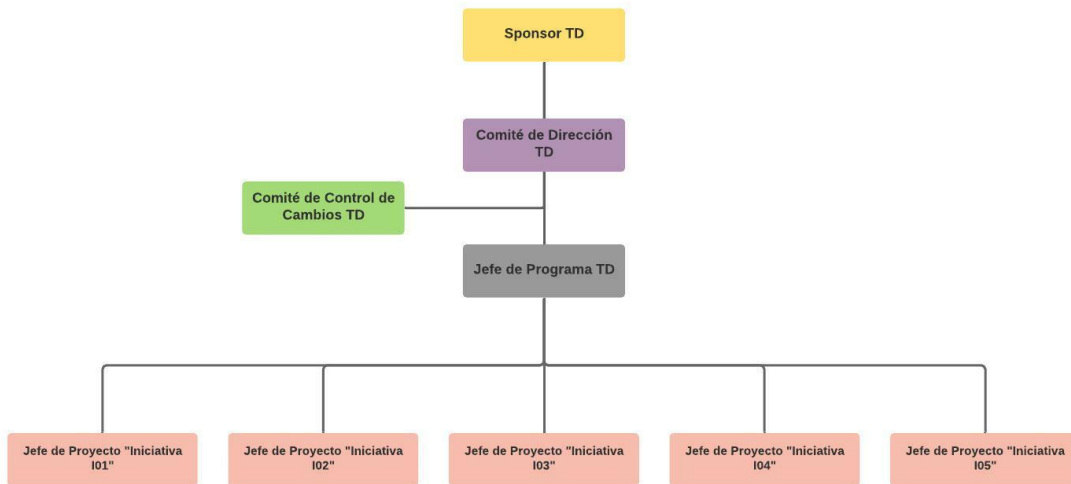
Sponsor TD

Comité de Dirección TD

Comité de Control de Cambios TD

Jefe de Programa TD

Jefe de Proyecto "Iniciativa I01"

Jefe de Proyecto "Iniciativa I02"

Jefe de Proyecto "Iniciativa I03"

Jefe de Proyecto "Iniciativa I04"

Jefe de Proyecto "Iniciativa I05"